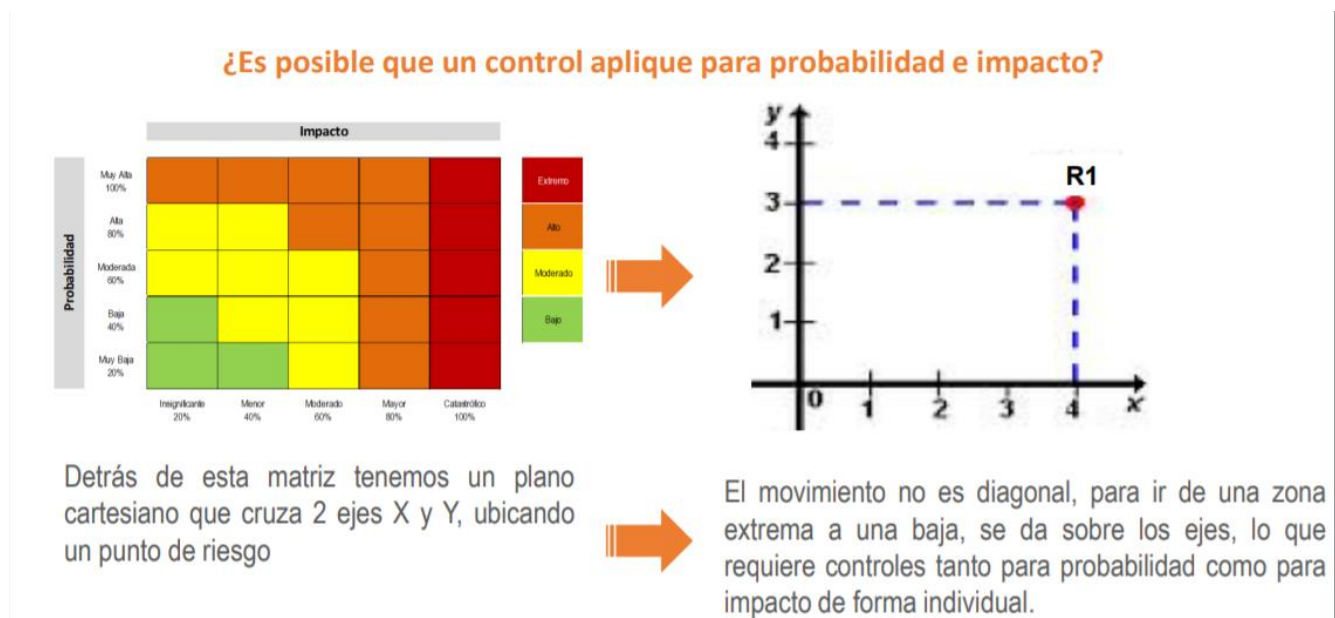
¿Es posible que un control aplique para probabilidad e impacto?

Impacto

Probabilidad

Muy Alta 100%
Alta 80%
Moderada 60%
Baja 40%
Muy Baja 20%

Insignificante 20%
Menor 40%
Moderado 60%
Mayor 80%
Catastrófico 100%

Extremo
Alto
Moderado
Bajo

y
4
3
2
1
0
1
2
3
4
x
R1

Detrás de esta matriz tenemos un plano cartesiano que cruza 2 ejes X y Y, ubicando un punto de riesgo

El movimiento no es diagonal, para ir de una zona extrema a una baja, se da sobre los ejes, lo que requiere controles tanto para probabilidad como para impacto de forma individual.